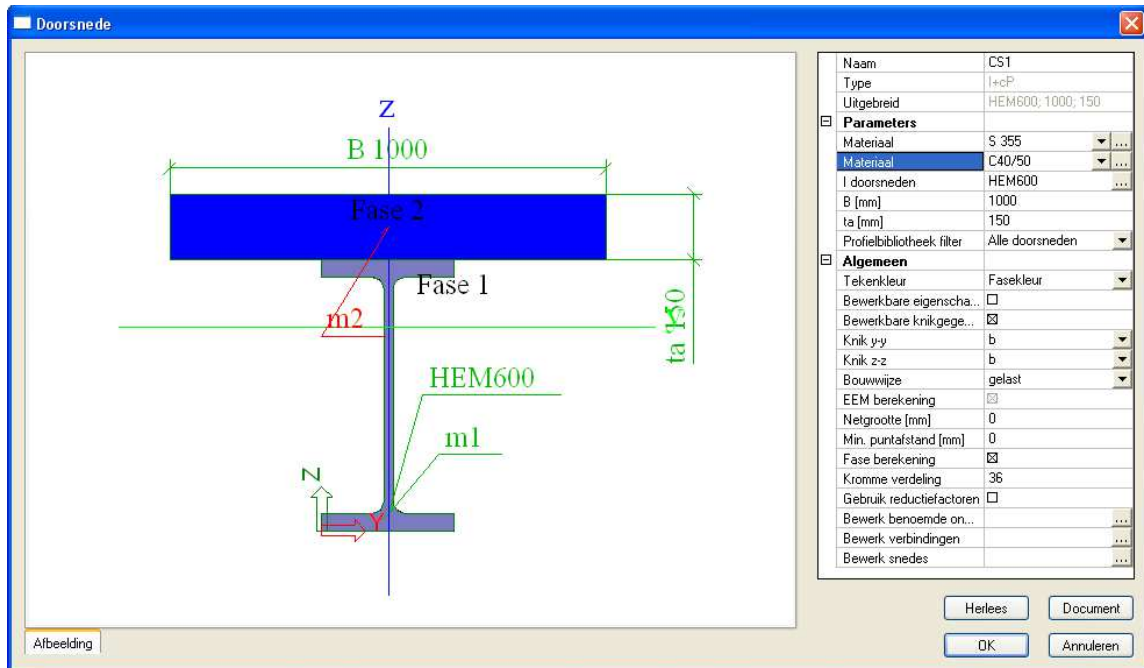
Doorsnede

Z
B 1000
Fase 2
Fase 1
ta 150
m2
HEM600
m1
Z
Y

| | |
|---|---|
| Naam | CS1 |
| Type | I+cP |
| Uitgebreid | HEM600; 1000; 150 |
| **Parameters** | |
| Materiaal | S 355 |
| Materiaal | C40/50 |
| I doorsneden | HEM600 |
| B [mm] | 1000 |
| ta [mm] | 150 |
| Profielbibliotheek filter | Alle doorsneden |
| **Algemeen** | |
| Tekenkleur | Fasekleur |
| Bewerkbare eigenscha... | ☐ |
| Bewerkbare knikgege... | ☒ |
| Knik y-y | b |
| Knik z-z | b |
| Bouwwijze | gelast |
| EEM berekening | ☒ |
| Netgrootte [mm] | 0 |
| Min. puntafstand [mm] | 0 |
| Fase berekening | ☒ |
| Kromme verdeling | 36 |
| Gebruik reductiefactoren | ☐ |
| Bewerk benoemde on... | |
| Bewerk verbindingen | |
| Bewerk snedes | |

Herlees
Document
OK
Annuleren
Afbeelding